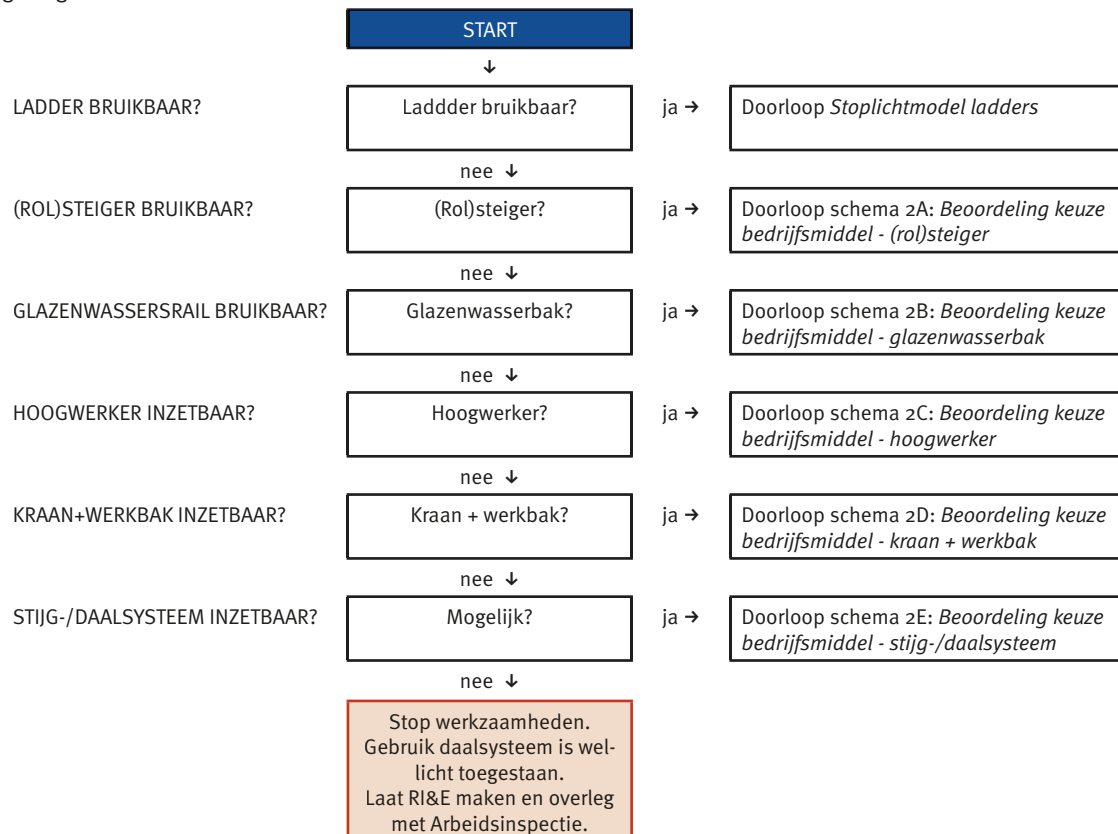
START

LADDER BRUIKBAAR?

Laddder bruikbaar?

ja →

Doorloop *Stoplichtmodel ladders*

nee ↓

(ROL)STEIGER BRUIKBAAR?

(Rol)steiger?

ja →

Doorloop schema 2A: *Beoordeling keuze bedrijfsmiddel - (rol)steiger*

nee ↓

GLAZENWASSERSRAIL BRUIKBAAR?

Glazenwasserbak?

ja →

Doorloop schema 2B: *Beoordeling keuze bedrijfsmiddel - glazenwasserbak*

nee ↓

HOOGWERKER INZETBAAR?

Hoogwerker?

ja →

Doorloop schema 2C: *Beoordeling keuze bedrijfsmiddel - hoogwerker*

nee ↓

KRAAN+WERKBAK INZETBAAR?

Kraan + werkbak?

ja →

Doorloop schema 2D: *Beoordeling keuze bedrijfsmiddel - kraan + werkbak*

nee ↓

STIJG-/DAALSYSTEEM INZETBAAR?

Mogelijk?

ja →

Doorloop schema 2E: *Beoordeling keuze bedrijfsmiddel - stijg-/daalsysteem*

nee ↓

Stop werkzaamheden. Gebruik daalsysteem is wellicht toegestaan. Laat RI&E maken en overleg met Arbeidsinspectie.